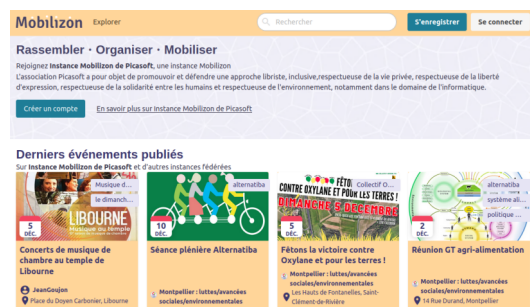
Mobilizon Explorer Rechercher S'enregistrer Se connecter

Rassembler · Organiser · Mobiliser

Rejoignez Instance Mobilizon de Picasoft, une instance Mobilizon

L'association Picasoft a pour objet de promouvoir et défendre une approche libriste, inclusive,respectueuse de la vie privée, respectueuse de la liberté d'expression, respectueuse de la solidarité entre les humains et respectueuse de l'environnement, notamment dans le domaine de l'informatique.

Créer un compte En savoir plus sur Instance Mobilizon de Picasoft

Derniers événements publiés

Sur Instance Mobilizon de Picasoft et d'autres instances fédérées

Musique d...
le dimanch...
LIBOURNE
5 DÉC.
Concerts de musique de chambre au temple de Libourne
JeanGoujon
Place du Doyen Carbonier, Libourne

alternatiba
10 DÉC.
Séance plénière Alternatiba
Montpellier : luttes/avancées sociales/environnementales

CONTRE OXYLANE ET POUR LES TERRES !
Collectif O...
DIMANCHE 5 DÉCEMBRE
5 DÉC.
Fêtons la victoire contre Oxylane et pour les terres !
Montpellier : luttes/avancées sociales/environnementales
Les Hauts de Fontanelles, Saint-Clément-de-Rivière

alternatiba
système ali...
politique ...
2 DÉC.
Réunion GT agri-alimentation
Montpellier : luttes/avancées sociales/environnementales
14 Rue Durand, Montpellier